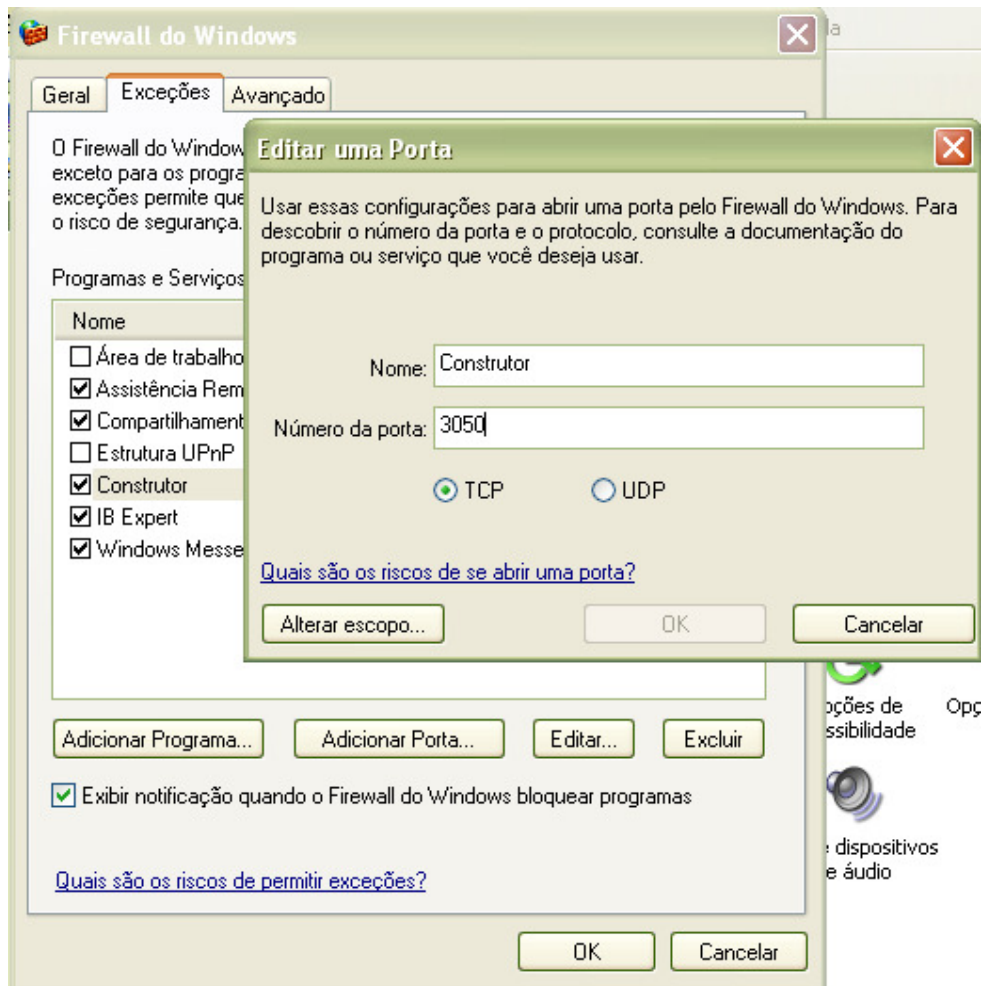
Firewall do Windows

Geral | Exceções | Avançado

O Firewall do Window
exceto para os progra
exceções permite que
o risco de segurança.

Programas e Serviços

Nome
☐ Área de trabalho
☑ Assistência Rem
☑ Compartilhament
☐ Estrutura UPnP
☑ Construtor
☑ IB Expert
☑ Windows Messe

Adicionar Programa... | Adicionar Porta... | Editar... | Excluir

☑ Exibir notificação quando o Firewall do Windows bloquear programas

Quais são os riscos de permitir exceções?

OK | Cancelar

Editar uma Porta

Usar essas configurações para abrir uma porta pelo Firewall do Windows. Para descobrir o número da porta e o protocolo, consulte a documentação do programa ou serviço que você deseja usar.

Nome: Construtor

Número da porta: 3050

TCP   UDP

Quais são os riscos de se abrir uma porta?

Alterar escopo... | OK | Cancelar

ções de
ssibilidade

Opç

dispositivos
e áudio

a